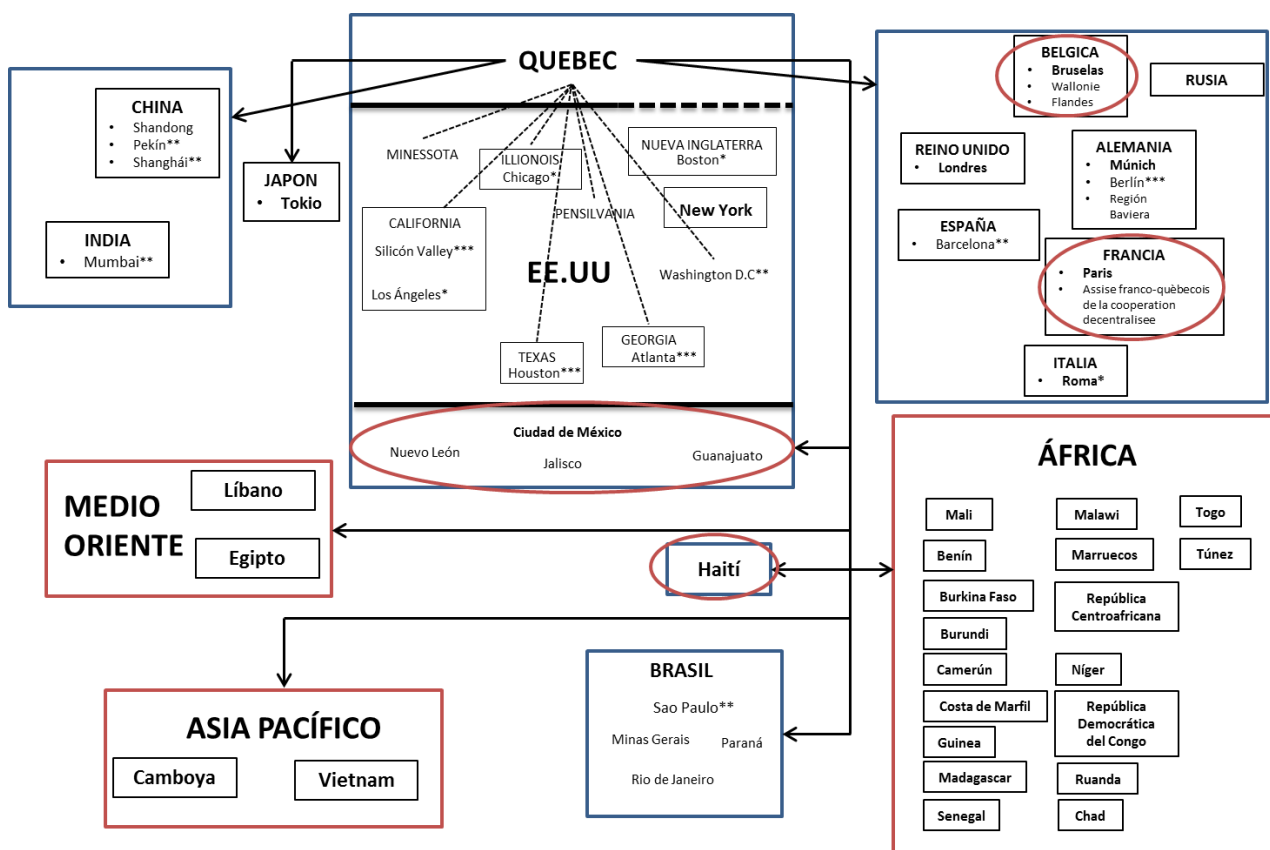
QUEBEC

CHINA
- Shandong
- Pekín**
- Shanghái**

JAPON
- Tokio

INDIA
- Mumbai**

MINESSOTA

ILLIONOIS
Chicago*

NUEVA INGLATERRA
Boston*

New York

CALIFORNIA
Silicón Valley***
Los Ángeles*

PENSILVANIA

EE.UU

Washington D.C**

TEXAS
Houston***

GEORGIA
Atlanta***

Ciudad de México
Nuevo León
Jalisco
Guanajuato

BELGICA
- Bruselas
- Wallonie
- Flandes

RUSIA

REINO UNIDO
- Londres

ALEMANIA
- Múnich
- Berlín***
- Región Baviera

ESPAÑA
- Barcelona**

FRANCIA
- Paris
- Assise franco-quèbecois de la cooperation decentralisee

ITALIA
- Roma*

MEDIO ORIENTE
Líbano
Egipto

Haití

ÁFRICA
Mali
Malawi
Togo
Benín
Marruecos
Túnez
Burkina Faso
República Centroafricana
Burundi
Camerún
Níger
Costa de Marfil
República Democrática del Congo
Guinea
Madagascar
Ruanda
Senegal
Chad

BRASIL
Sao Paulo**
Minas Gerais
Paraná
Rio de Janeiro

ASIA PACÍFICO
Camboya
Vietnam